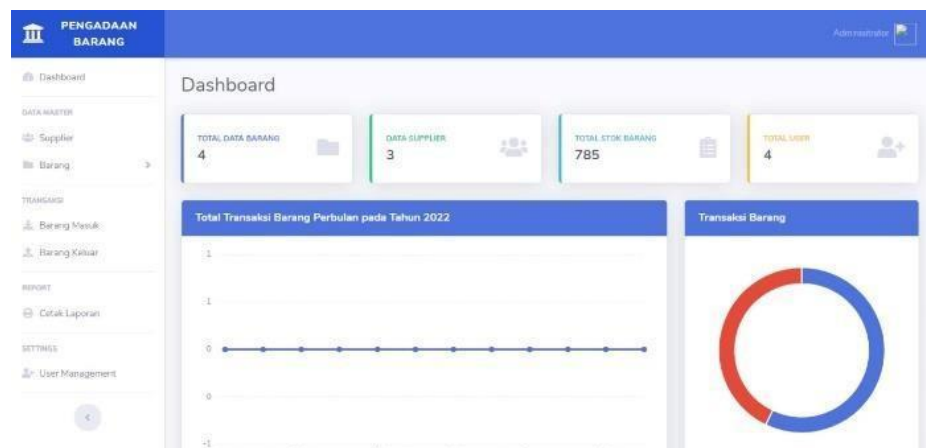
PENGADAAN BARANG

Administrator

Dashboard

DATA MASTER

Supplier

Barang

TRANSAKSI

Barang Masuk

Barang Keluar

REPORT

Cetak Laporan

SETTINGS

User Management

<

Dashboard

TOTAL DATA BARANG
4

DATA SUPPLIER
3

TOTAL STOK BARANG
785

TOTAL USER
4

Total Transaksi Barang Perbulan pada Tahun 2022

1

1

0

0

-1

Transaksi Barang